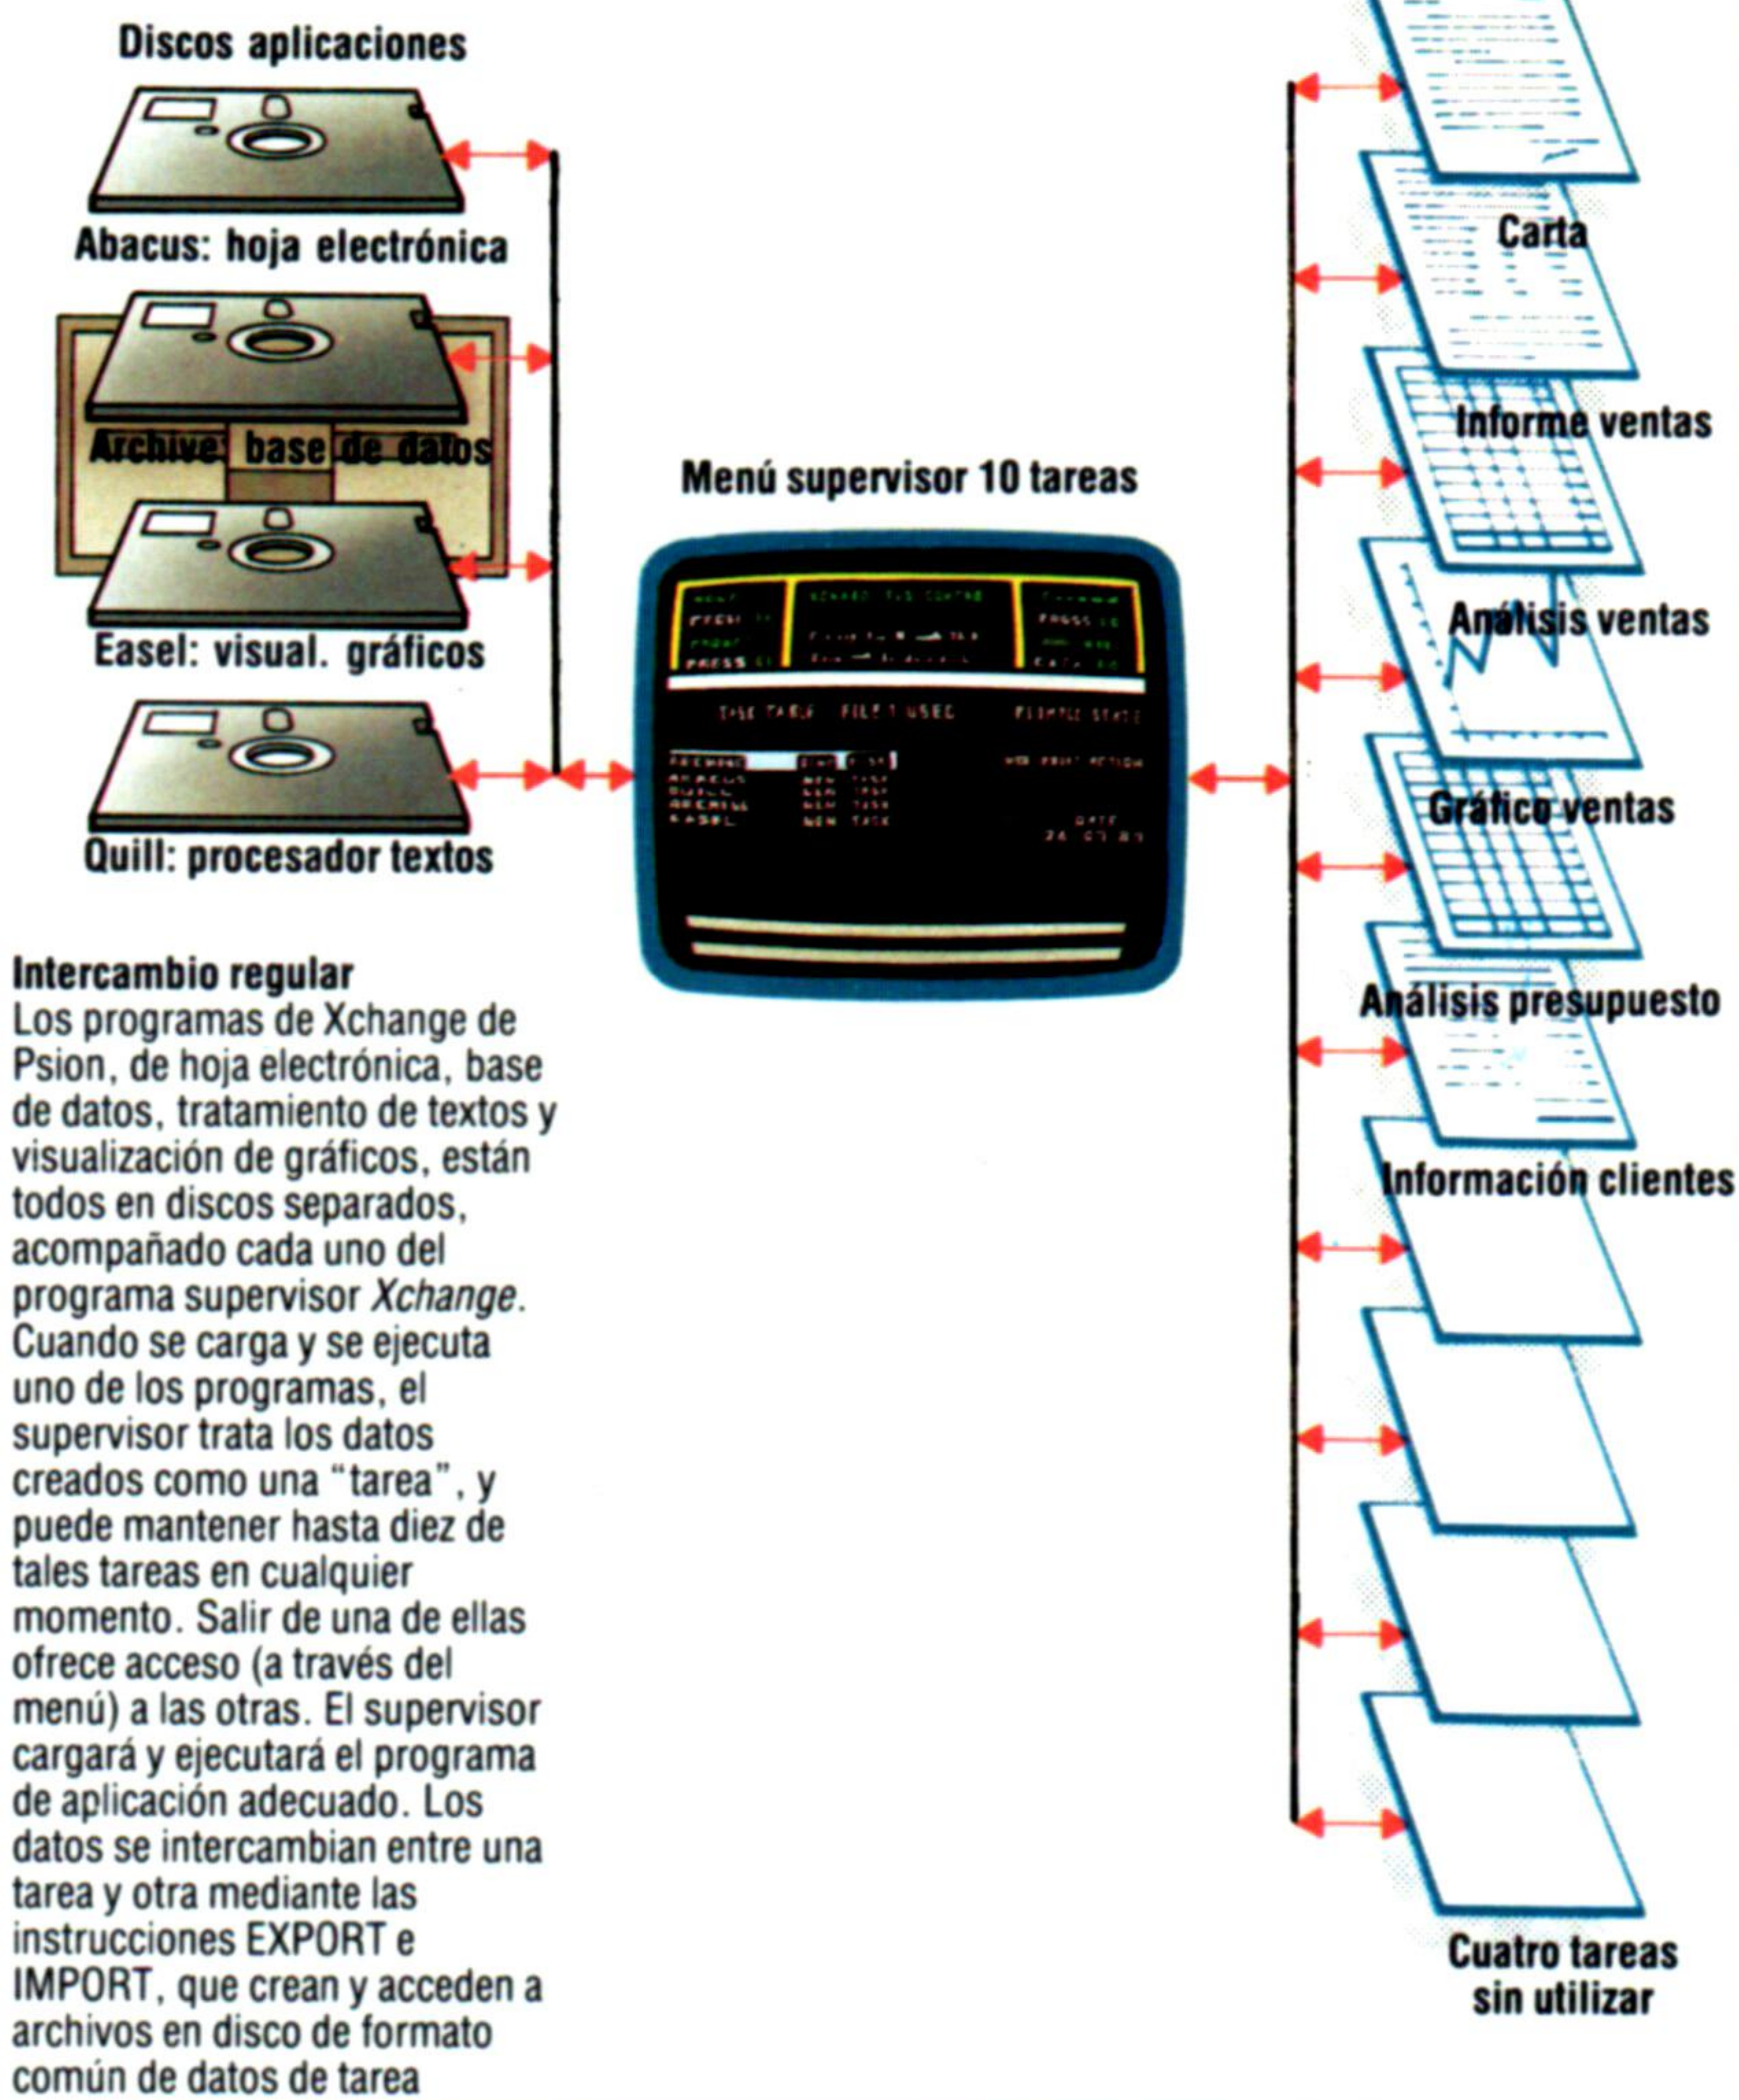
Discos aplicaciones

Abacus: hoja electrónica

Archive: base de datos

Easel: visual. gráficos

Quill: procesador textos

Menú supervisor 10 tareas

TASK TABLE FILE USED

DATE

Carta

Informe ventas

Análisis ventas

Gráfico ventas

Análisis presupuesto

Información clientes

Cuatro tareas sin utilizar

Intercambio regular
Los programas de Xchange de Psion, de hoja electrónica, base de datos, tratamiento de textos y visualización de gráficos, están todos en discos separados, acompañado cada uno del programa supervisor *Xchange*. Cuando se carga y se ejecuta uno de los programas, el supervisor trata los datos creados como una "tarea", y puede mantener hasta diez de tales tareas en cualquier momento. Salir de una de ellas ofrece acceso (a través del menú) a las otras. El supervisor cargará y ejecutará el programa de aplicación adecuado. Los datos se intercambian entre una tarea y otra mediante las instrucciones EXPORT e IMPORT, que crean y acceden a archivos en disco de formato común de datos de tarea